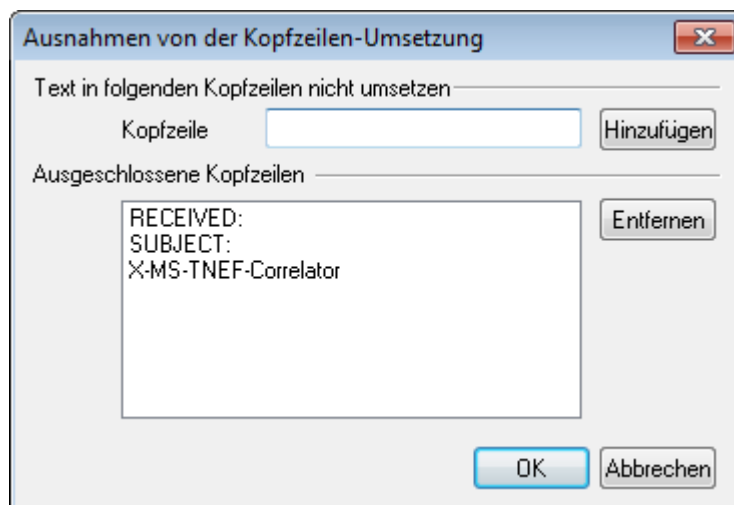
Ausnahmen von der Kopfzeilen-Umsetzung

Text in folgenden Kopfzeilen nicht umsetzen

Kopfzeile

Hinzufügen

Ausgeschlossene Kopfzeilen

RECEIVED:
SUBJECT:
X-MS-TNEF-Correlator

Entfernen

OK

Abbrechen